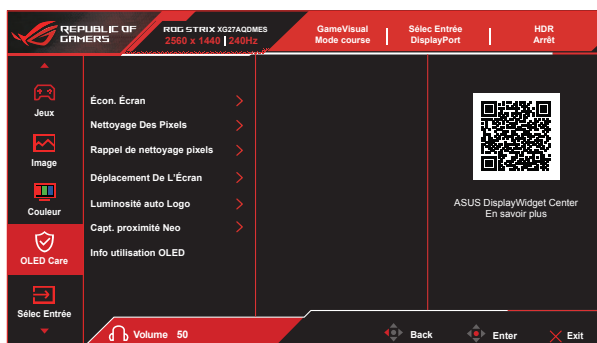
REPUBLIC OF GAMERS

ROG STRIX XG27AQDMES
2560 x 1440 | 240Hz

GameVisual
Mode course

Sélec Entrée
DisplayPort

HDR
Arrêt

Jeux

Image

Couleur

OLED Care

Sélec Entrée

Écon. Écran

Nettoyage Des Pixels

Rappel de nettoyage pixels

Déplacement De L'Écran

Luminosité auto Logo

Capt. proximité Neo

Info utilisation OLED

ASUS DisplayWidget Center
En savoir plus

Volume 50

Back

Enter

Exit